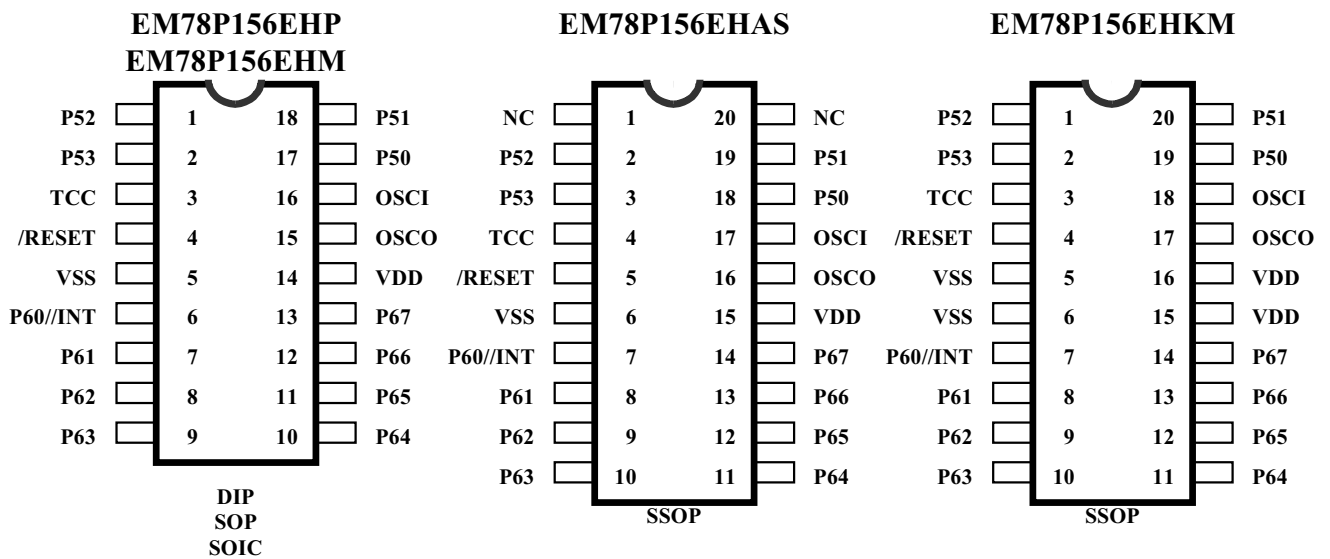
EM78P156EHP
EM78P156EHM

P52 1 18 P51
P53 2 17 P50
TCC 3 16 OSCI
/RESET 4 15 OSCO
VSS 5 14 VDD
P60//INT 6 13 P67
P61 7 12 P66
P62 8 11 P65
P63 9 10 P64

DIP
SOP
SOIC

EM78P156EHAS

NC 1 20 NC
P52 2 19 P51
P53 3 18 P50
TCC 4 17 OSCI
/RESET 5 16 OSCO
VSS 6 15 VDD
P60//INT 7 14 P67
P61 8 13 P66
P62 9 12 P65
P63 10 11 P64

SSOP

EM78P156EHKM

P52 1 20 P51
P53 2 19 P50
TCC 3 18 OSCI
/RESET 4 17 OSCO
VSS 5 16 VDD
VSS 6 15 VDD
P60//INT 7 14 P67
P61 8 13 P66
P62 9 12 P65
P63 10 11 P64

SSOP